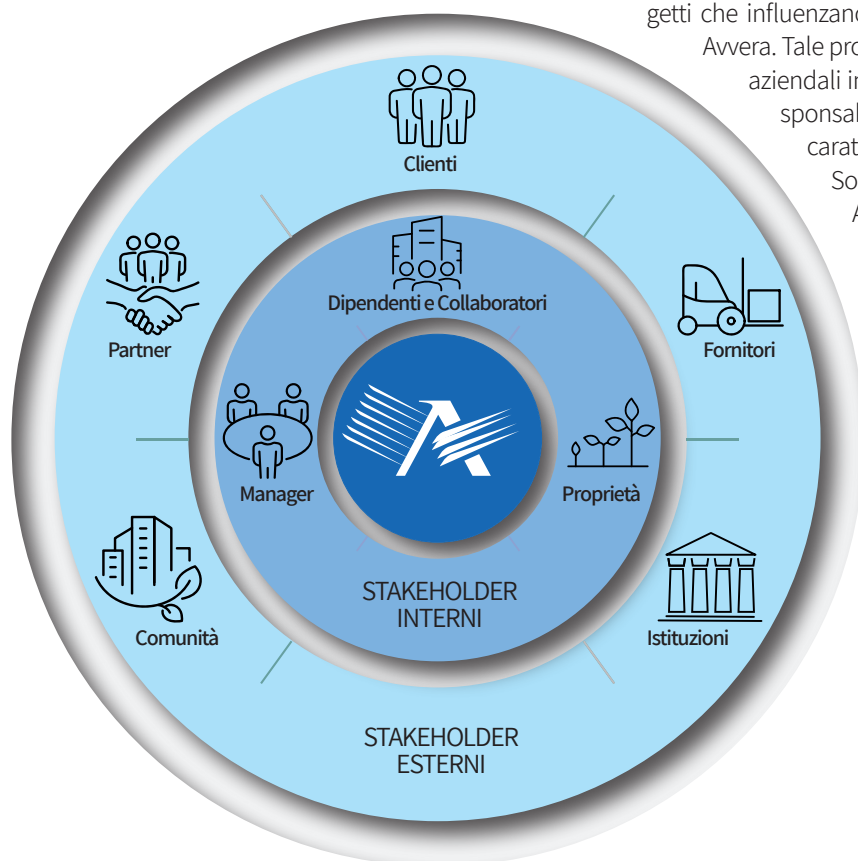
getti che influenzanc
Avvera. Tale pro
aziendali ir
sponsal
carat
So
A

Clienti

Dipendenti e Collaboratori

Partner

Fornitori

Manager

Proprietà

STAKEHOLDER
INTERNI

Comunità

Istituzioni

STAKEHOLDER
ESTERNI